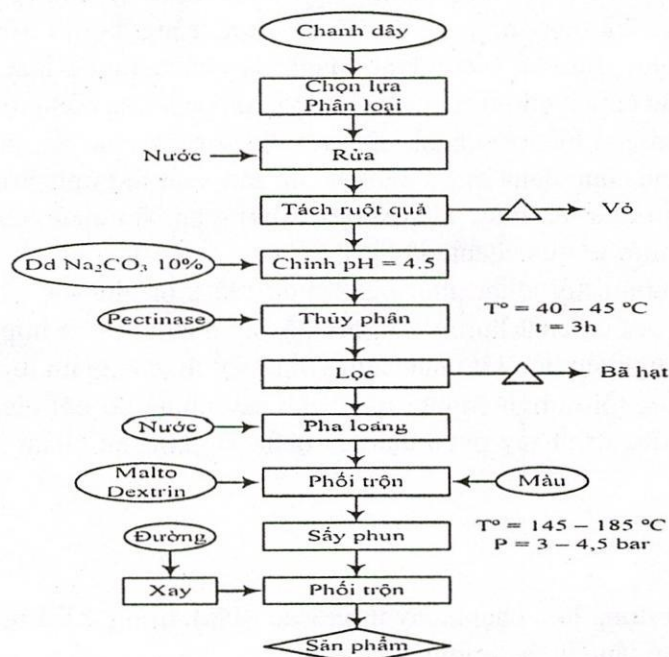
Chanh dây

Chọn lựa
Phân loại

Nước

Rửa

Tách ruột quả

Vỏ

Dd $Na_2CO_3$ 10%

Chỉnh pH = 4.5

Pectinase

Thủy phân

T° = 40 – 45 °C
t = 3h

Lọc

Bã hạt

Nước

Pha loãng

Malto
Dextrin

Phối trộn

Màu

Đường

Sấy phun

T° = 145 – 185 °C
P = 3 – 4,5 bar

Xay

Phối trộn

Sản phẩm